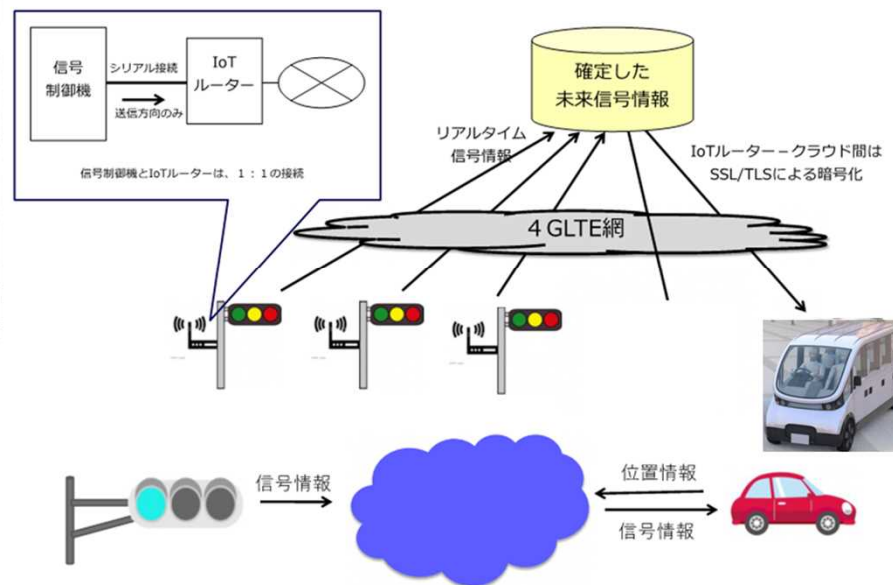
信号制御機

シリアル接続

送信方向のみ

IoTルーター

信号制御機とIoTルーターは、1：1の接続

確定した未来信号情報

リアルタイム信号情報

IoTルーター－クラウド間はSSL/TLSによる暗号化

4GLTE網

信号情報

位置情報

信号情報